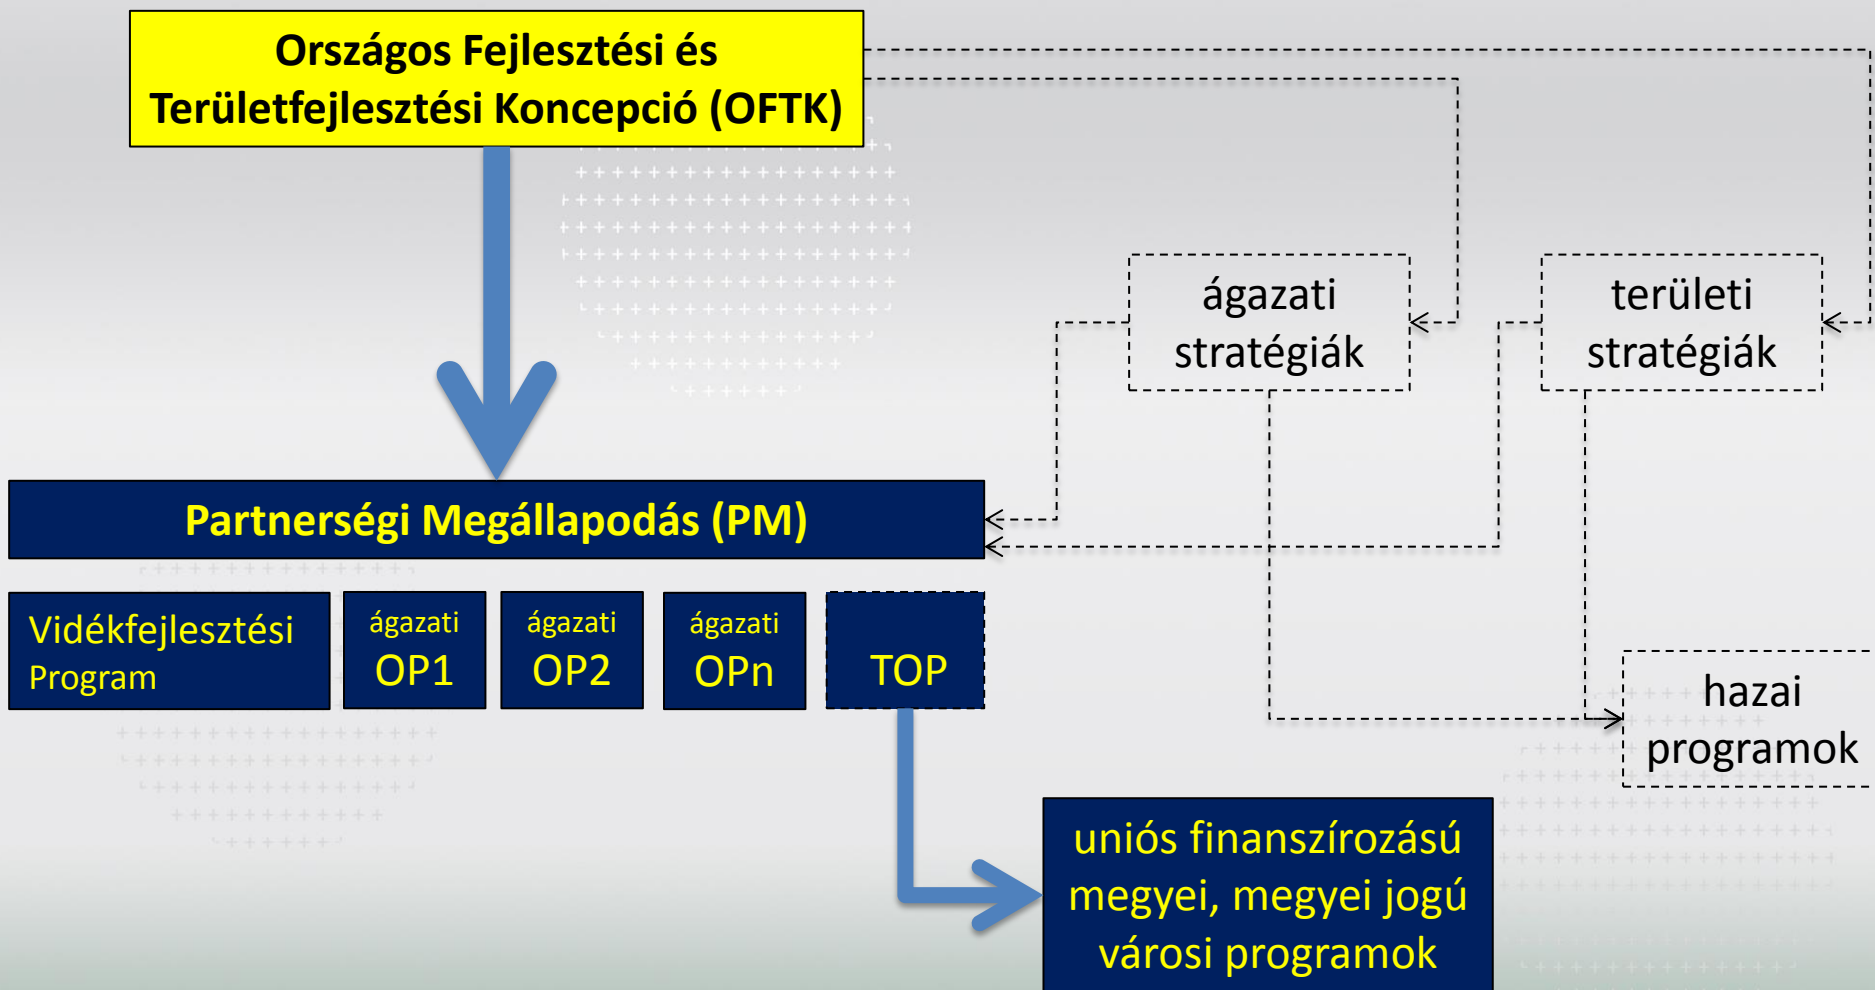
Országos Fejlesztési és Területfejlesztési Koncepció (OFTK)

ágazati stratégiák

területi stratégiák

Partnerségi Megállapodás (PM)

Vidékfejlesztési Program

ágazati OP1

ágazati OP2

ágazati OPn

TOP

hazai programok

uniós finanszírozású megyei, megyei jogú városi programok